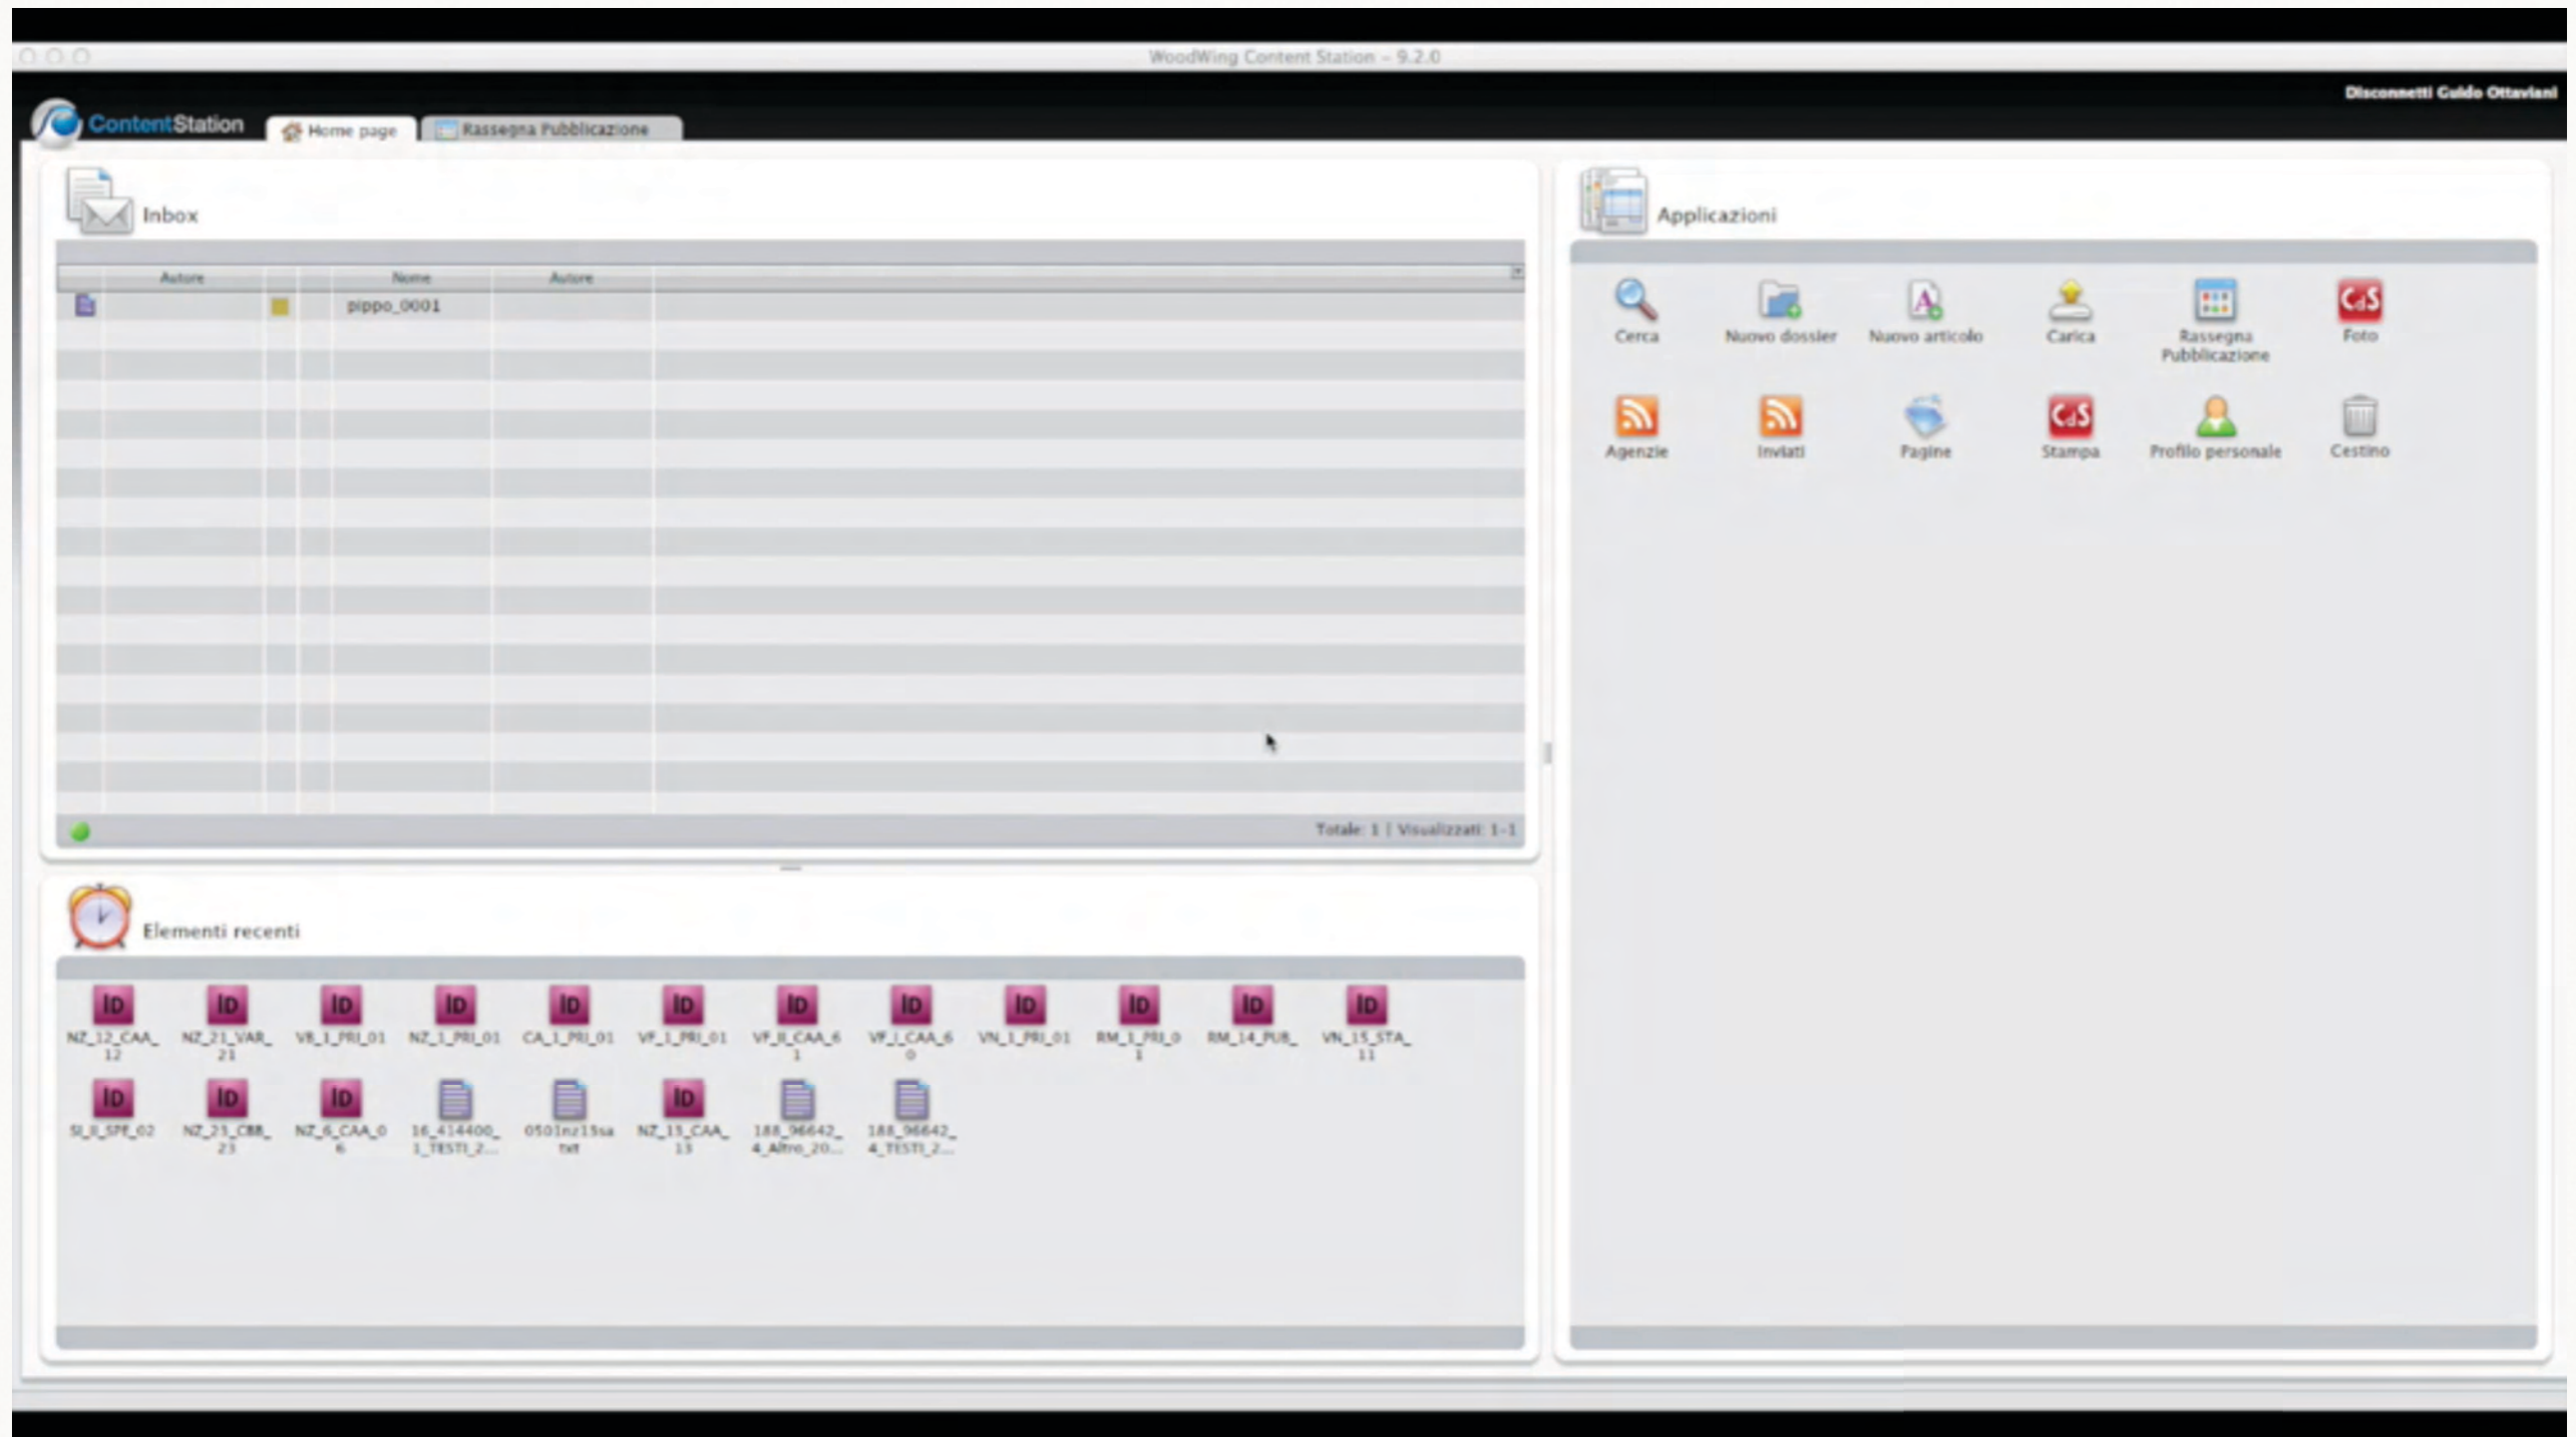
WoodWing Content Station - 9.2.0

ContentStation

Home page

Rassegna Pubblicazione

Disconnetti Guido Ottaviani

Inbox

| Autore | | Nome | Autore |
|---|---|---|---|
| | | pippo_0001 | |

Totale: 1 | Visualizzati: 1-1

Elementi recenti

NZ_12_CAA_12
NZ_21_VAR_21
VB_1_PRI_01
NZ_1_PRI_01
CA_1_PRI_01
VF_1_PRI_01
VF_II_CAA_61
VF_I_CAA_60
VN_1_PRI_01
RM_1_PRI_01
RM_14_PUB_
VN_15_STA_11
SI_II_SPE_02
NZ_23_CBR_23
NZ_6_CAA_06
16_414400_1_TESTI_2...
0501nz15sa txt
NZ_13_CAA_13
188_96642_4_Altro_20...
188_96642_4_TESTI_2...

Applicazioni

Cerca
Nuovo dossier
Nuovo articolo
Carica
Rassegna Pubblicazione
Foto
Agenzie
Inviati
Pagine
Stampa
Profilo personale
Cestino